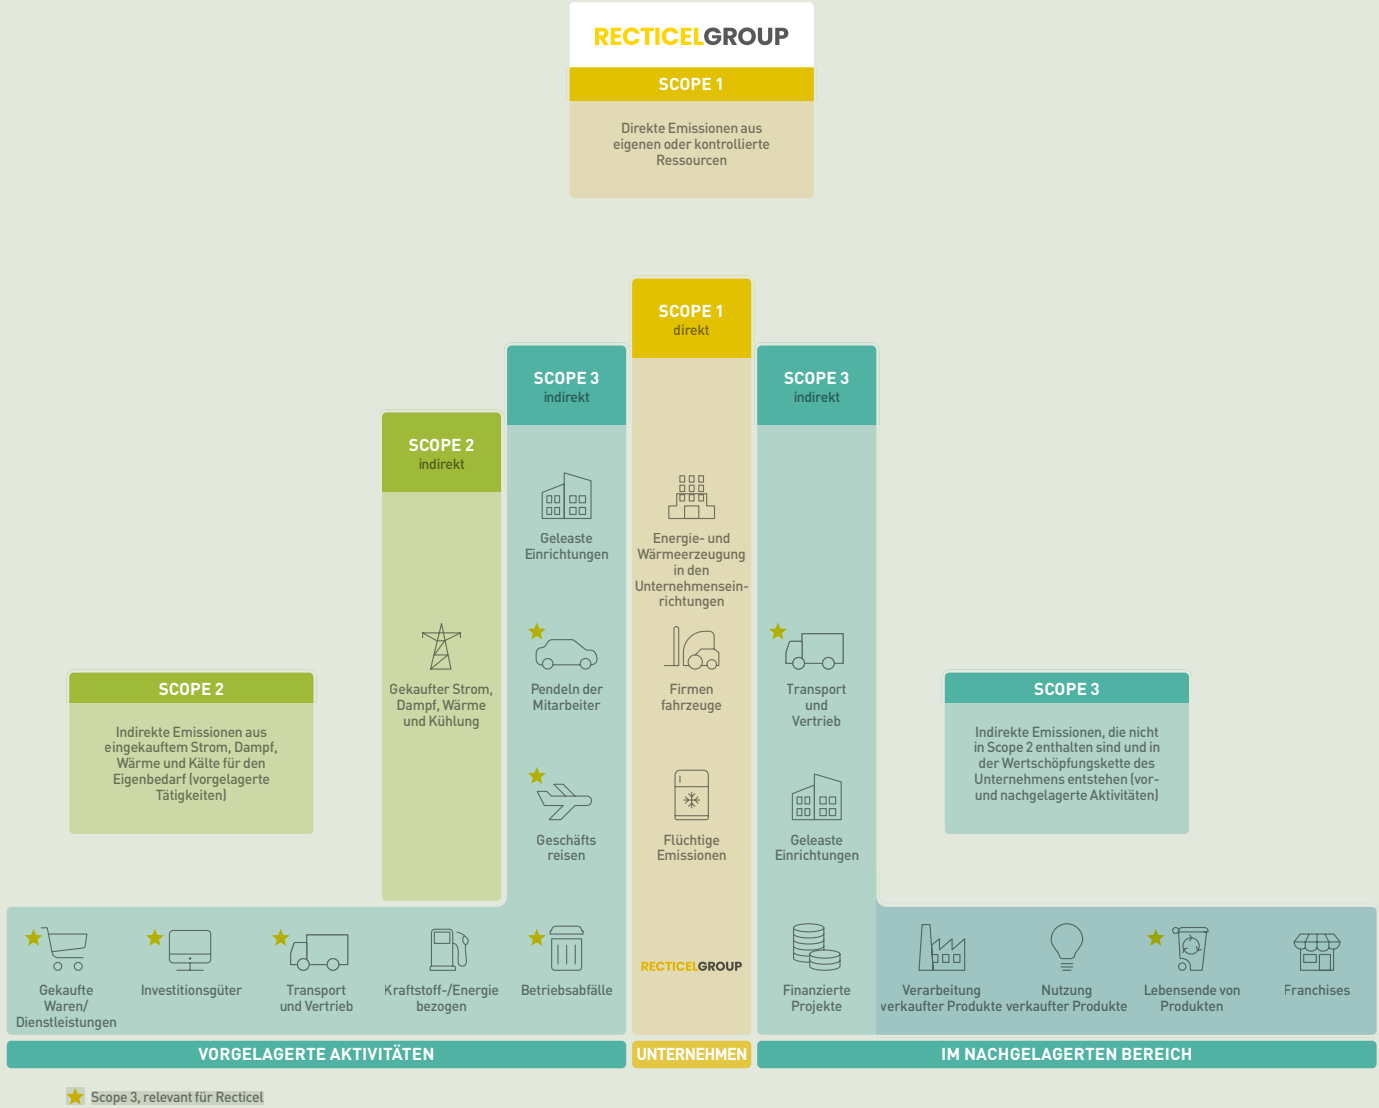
RECTICELGROUP

SCOPE 1

Direkte Emissionen aus eigenen oder kontrollierte Ressourcen

SCOPE 1
direkt

SCOPE 3
indirekt

SCOPE 3
indirekt

SCOPE 2
indirekt

Geleaste Einrichtungen

Energie- und Wärmeerzeugung in den Unternehmenseinrichtungen

Gekaufter Strom, Dampf, Wärme und Kühlung

Pendeln der Mitarbeiter

Firmen fahrzeuge

Transport und Vertrieb

SCOPE 2

Indirekte Emissionen aus eingekauftem Strom, Dampf, Wärme und Kälte für den Eigenbedarf (vorgelagerte Tätigkeiten)

SCOPE 3

Indirekte Emissionen, die nicht in Scope 2 enthalten sind und in der Wertschöpfungskette des Unternehmens entstehen (vor- und nachgelagerte Aktivitäten)

Geschäfts reisen

Flüchtige Emissionen

Geleaste Einrichtungen

Gekaufte Waren/ Dienstleistungen

Investitionsgüter

Transport und Vertrieb

Kraftstoff-/Energie bezogen

Betriebsabfälle

RECTICELGROUP

Finanzierte Projekte

Verarbeitung verkaufter Produkte

Nutzung verkaufter Produkte

Lebensende von Produkten

Franchises

VORGELAGERTE AKTIVITÄTEN

UNTERNEHMEN

IM NACHGELAGERTEN BEREICH

Scope 3, relevant für Recticel